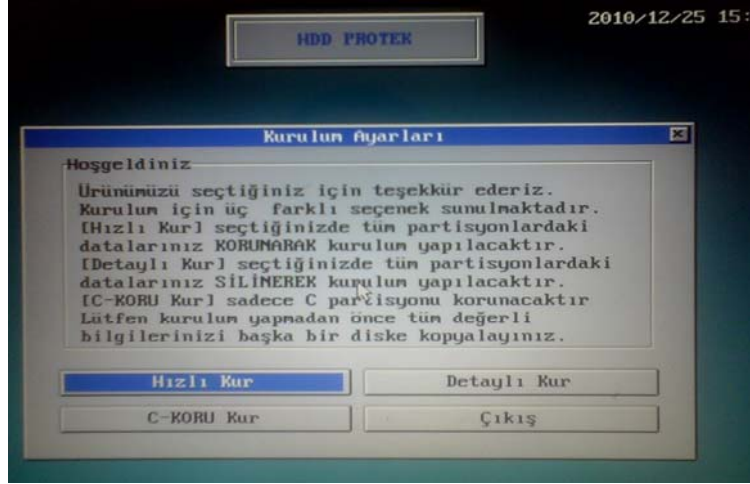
HDD PROTEK

2010/12/25 15:

Kurulum Ayarları

Hoşgeldiniz

Ürünümüzü seçtiğiniz için teşekkür ederiz. Kurulum için üç farklı seçenek sunulmaktadır. [Hızlı Kur] seçtiğinizde tüm partisyonlardaki datalarınız KORUMARAK kurulum yapılacaktır. [Detaylı Kur] seçtiğinizde tüm partisyonlardaki datalarınız SİLİNEREK kurulum yapılacaktır. [C-KORU Kur] sadece C partisyonu korunacaktır Lütfen kurulum yapmadan önce tüm değerli bilgilerinizi başka bir diske kopyalayınız.

Hızlı Kur

Detaylı Kur

C-KORU Kur

Çıkış